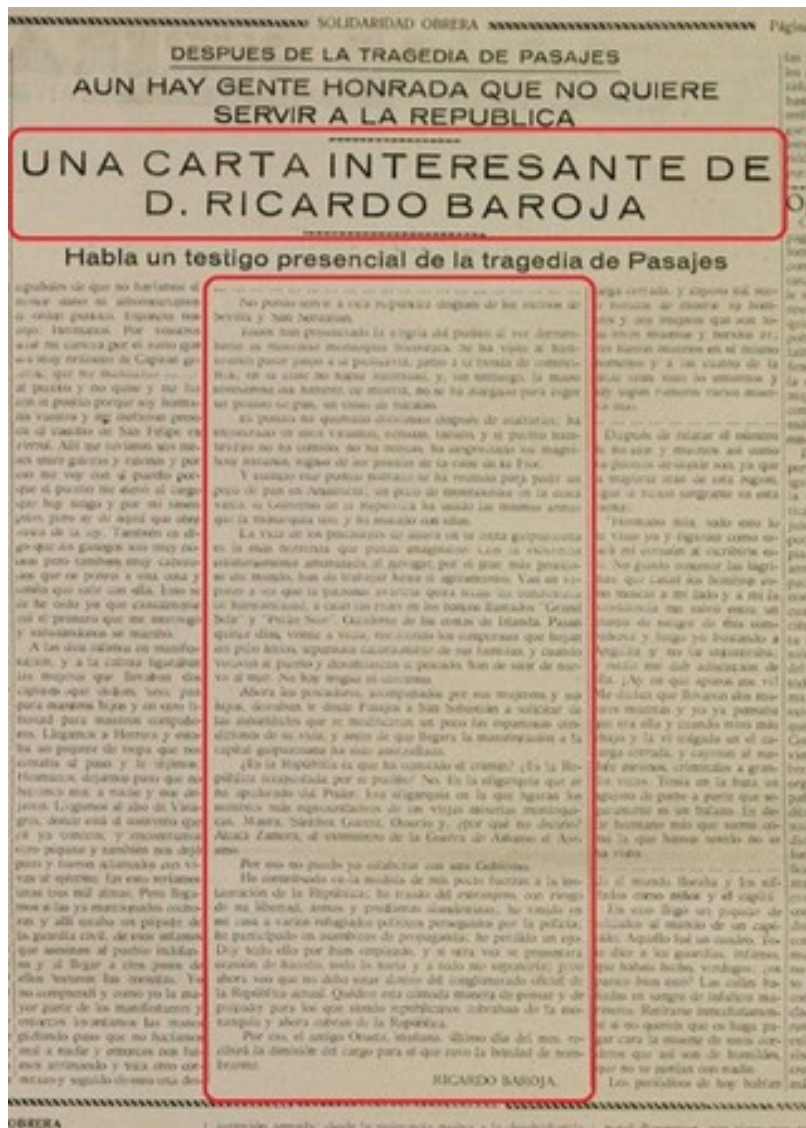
SOLIDARIDAD OBRERA

Pági

DESPUES DE LA TRAGEDIA DE PASAJES

AUN HAY GENTE HONRADA QUE NO QUIERE SERVIR A LA REPUBLICA

UNA CARTA INTERESANTE DE D. RICARDO BAROJA

Habla un testigo presencial de la tragedia de Pasajes

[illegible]

No puedo servir a esta República después de los sucesos de Sevilla y San Sebastián.

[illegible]

Por eso no puedo yo colaborar con este Gobierno.

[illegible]

Por eso, el amigo Orueta, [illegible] día del mes, recibirá la dimisión del cargo para el que tuvo la bondad de nombrarme.

RICARDO BAROJA.

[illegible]

OBRERA

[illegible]